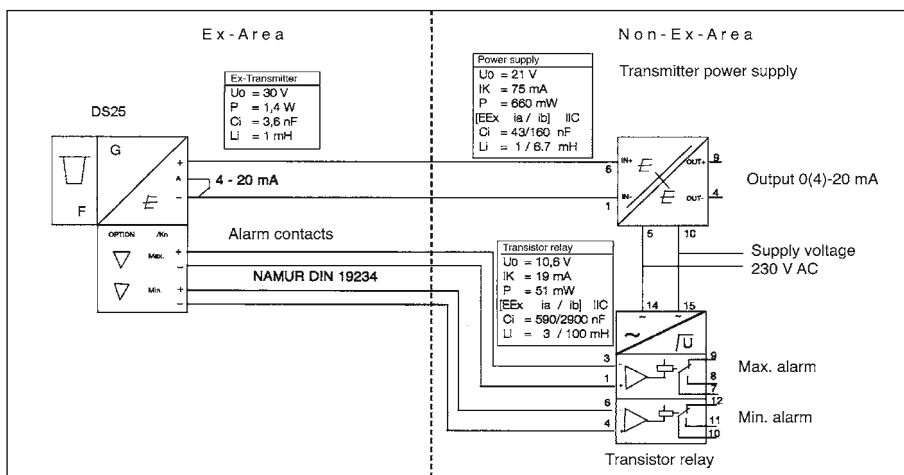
Ex-Area

Non-Ex-Area

Ex-Transmitter
U0 = 30 V
P = 1,4 W
Ci = 3,6 nF
Li = 1 mH

DS25

G

+
A
−

4 - 20 mA

F

OPTION /Kn
Max. +
−
Min. +
−

Alarm contacts

NAMUR DIN 19234

Power supply
U0 = 21 V
IK = 75 mA
P = 660 mW
[EEx ia / ib] IIC
Ci = 43/160 nF
Li = 1 / 6.7 mH

Transmitter power supply

6 IN+
1 IN-
OUT+ 9
OUT- 4

Output 0(4)-20 mA

5 10

Supply voltage
230 V AC

Transistor relay
U0 = 10,6 V
IK = 19 mA
P = 51 mW
[EEx ia / ib] IIC
Ci = 590/2900 nF
Li = 3 / 100 mH

14 15

~ ~

3
1
6
4

9
8
7
12
11
10

Max. alarm

Min. alarm

Transistor relay